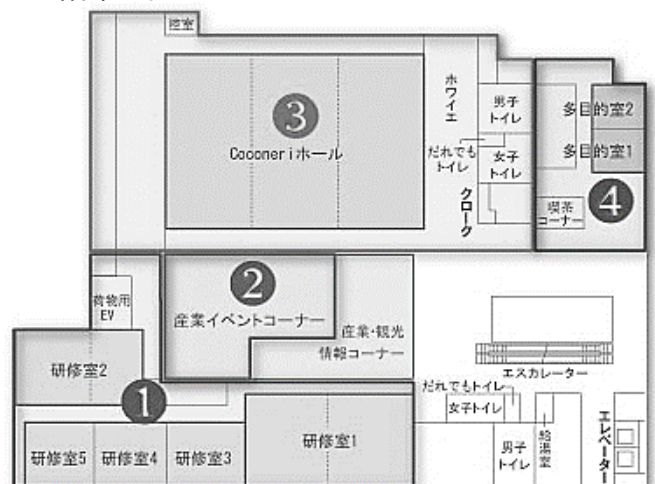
控室

3
Cooneriホール

ホワイエ

男子トイレ

だれでもトイレ

女子トイレ

クローク

多目的室2

多目的室1

喫茶コーナー

4

荷物用EV

2
産業イベントコーナー

産業・観光情報コーナー

エスカレーター

研修室2

1

だれでもトイレ

女子トイレ

研修室5

研修室4

研修室3

研修室1

男子トイレ

給湯室

エレベーター